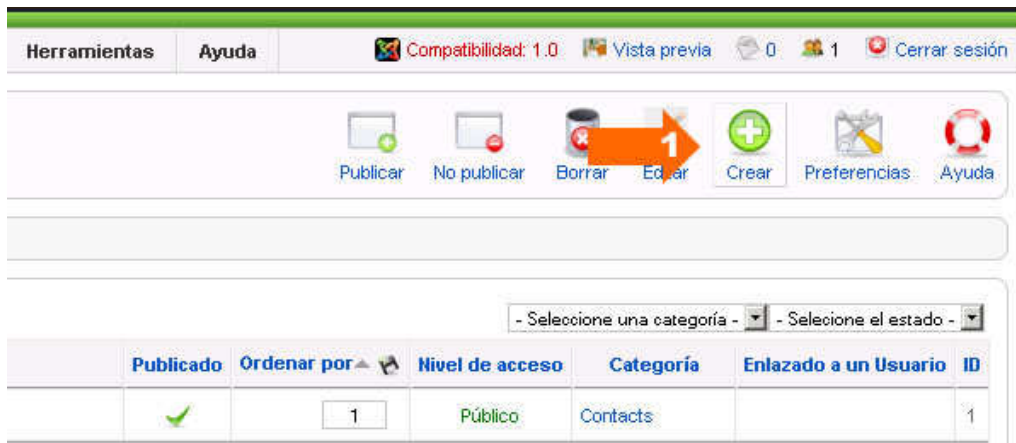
Herramientas Ayuda

Compatibilidad: 1.0 Vista previa 0 1 Cerrar sesión

Publicar No publicar Borrar Editar 1 Crear Preferencias Ayuda

- Seleccione una categoría - - Selecione el estado -

| Publicado | Ordenar por | Nivel de acceso | Categoría | Enlazado a un Usuario | ID |
|---|---|---|---|---|---|
| ✓ | 1 | Público | Contacts | | 1 |